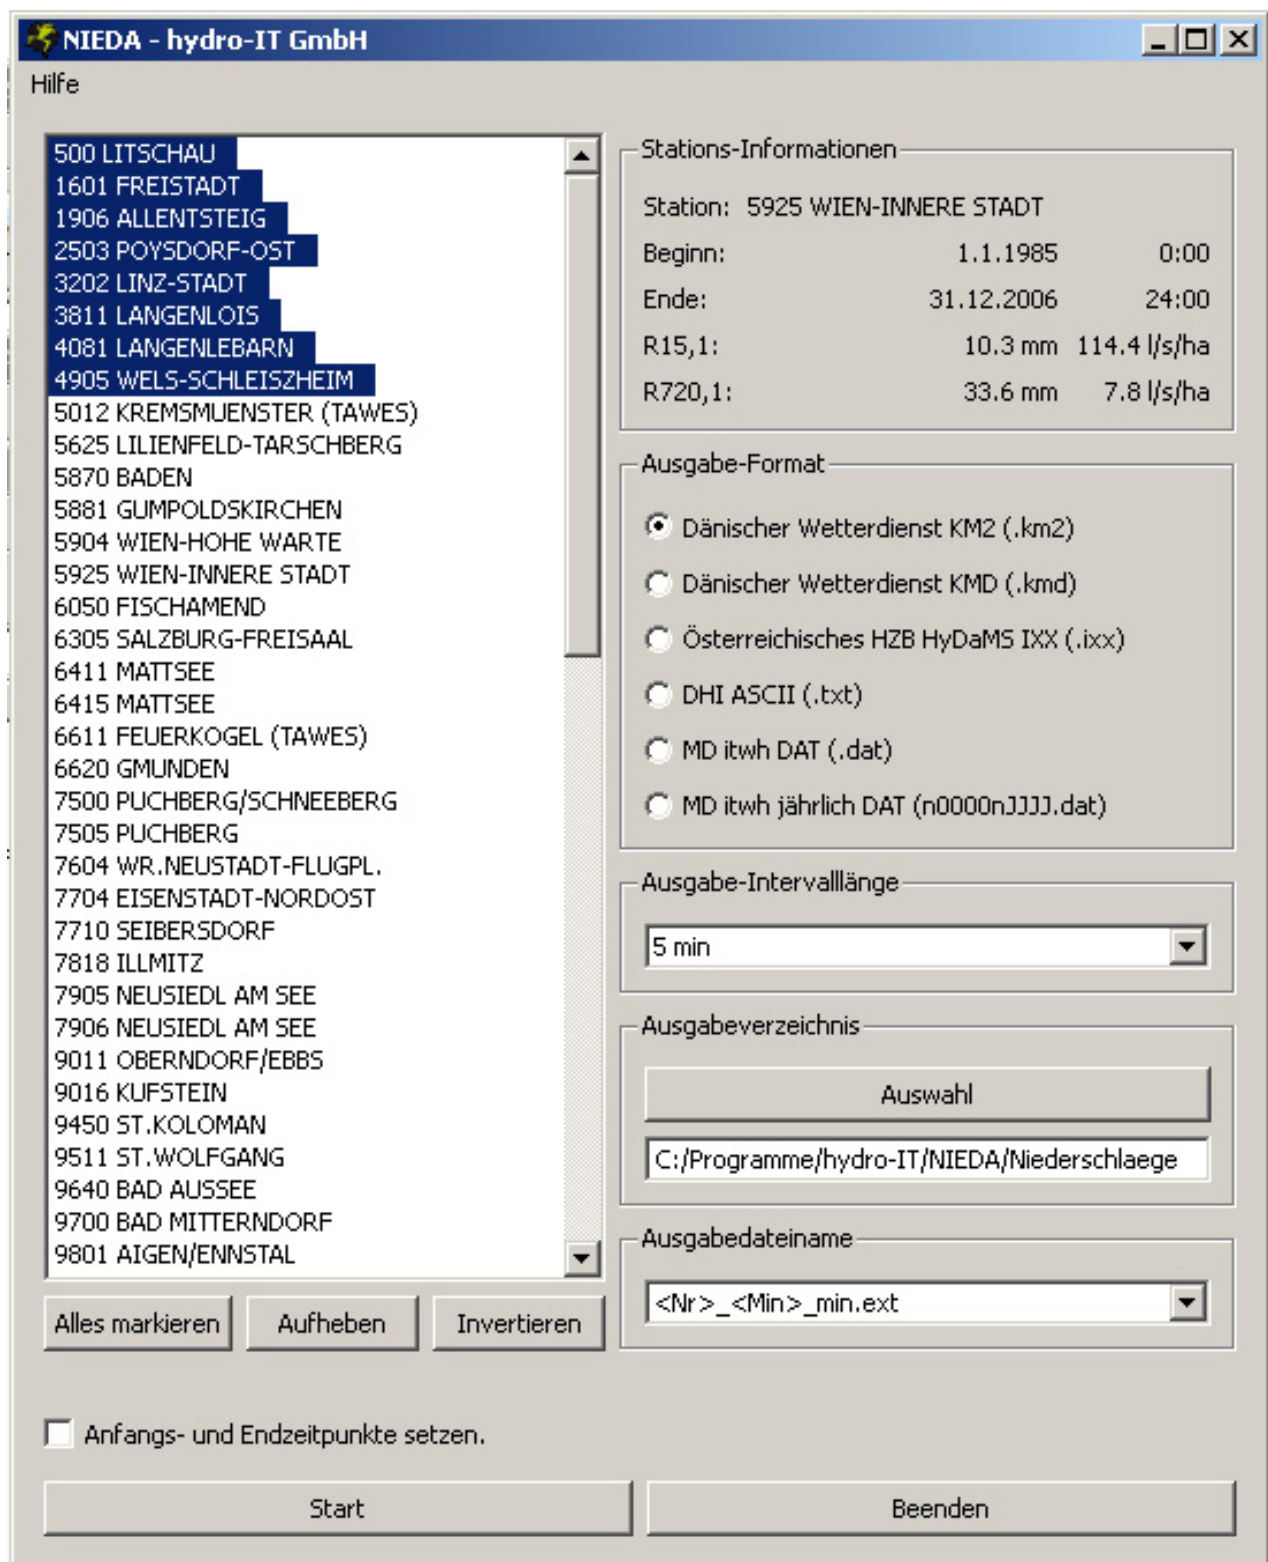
NIEDA - hydro-IT GmbH

Hilfe

500 LITSCHAU
1601 FREISTADT
1906 ALLENTSTEIG
2503 POYSDORF-OST
3202 LINZ-STADT
3811 LANGENLOIS
4081 LANGENLEBARN
4905 WELS-SCHLEISZHEIM
5012 KREMSMUENSTER (TAWES)
5625 LILIENFELD-TARSCHBERG
5870 BADEN
5881 GUMPOLDSKIRCHEN
5904 WIEN-HOHE WARTE
5925 WIEN-INNERE STADT
6050 FISCHAMEND
6305 SALZBURG-FREISAAL
6411 MATTSEE
6415 MATTSEE
6611 FEUERKOGEL (TAWES)
6620 GMUNDEN
7500 PUCHBERG/SCHNEEBERG
7505 PUCHBERG
7604 WR.NEUSTADT-FLUGPL.
7704 EISENSTADT-NORDOST
7710 SEIBERSDORF
7818 ILLMITZ
7905 NEUSIEDL AM SEE
7906 NEUSIEDL AM SEE
9011 OBERNDORF/EBBS
9016 KUFSTEIN
9450 ST.KOLOMAN
9511 ST.WOLFGANG
9640 BAD AUSSEE
9700 BAD MITTERNDORF
9801 AIGEN/ENNSTAL

Alles markieren
Aufheben
Invertieren

Stations-Informationen

Station: 5925 WIEN-INNERE STADT
Beginn: 1.1.1985 0:00
Ende: 31.12.2006 24:00
R15,1: 10.3 mm 114.4 l/s/ha
R720,1: 33.6 mm 7.8 l/s/ha

Ausgabe-Format

Dänischer Wetterdienst KM2 (.km2)
Dänischer Wetterdienst KMD (.kmd)
Österreichisches HZB HyDaMS IXX (.ixx)
DHI ASCII (.txt)
MD itwh DAT (.dat)
MD itwh jährlich DAT (n0000nJJJJ.dat)

Ausgabe-Intervalllänge

5 min

Ausgabeverzeichnis

Auswahl
C:/Programme/hydro-IT/NIEDA/Niederschlaege

Ausgabedateiname

<Nr>_<Min>_min.ext

Anfangs- und Endzeitpunkte setzen.

Start
Beenden